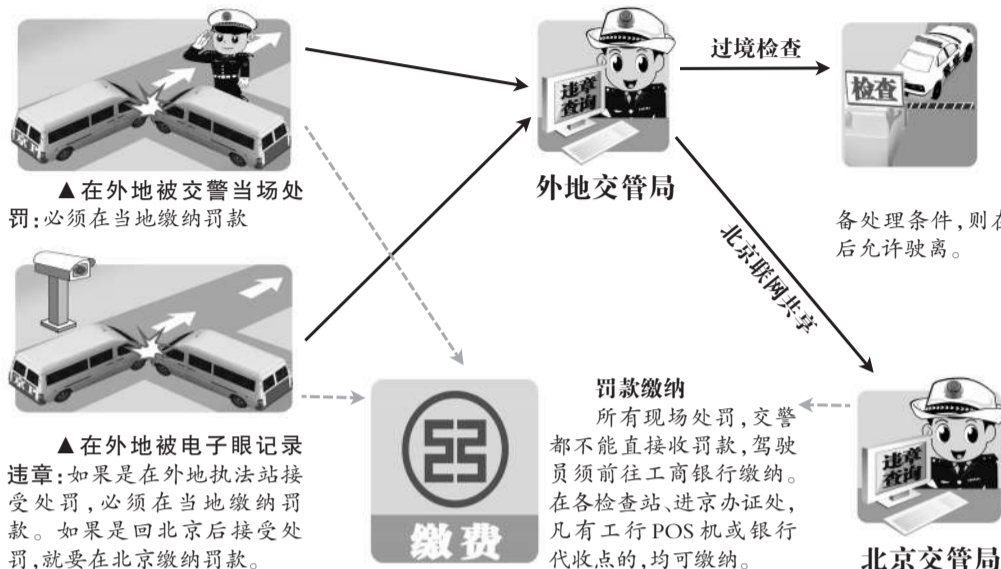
京F

▲在外地被交警当场处罚：必须在当地缴纳罚款

京F

▲在外地被电子眼记录违章：如果是在外地执法站接受处罚，必须在当地缴纳罚款。如果是回北京后接受处罚，就要在北京缴纳罚款。

违章查询

外地交管局

过境检查

检查

备处理条件，则在后允许驶离。

北京联网共享

缴费

罚款缴纳

所有现场处罚，交警都不能直接收罚款，驾驶员须前往工商银行缴纳。在各检查站、进京办证处，凡有工行POS机或银行代收点的，均可缴纳。

违章查询

北京交管局